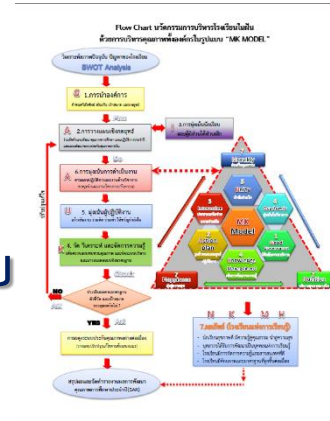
Flow Chart นวัตกรรมการบริหารโรงเรียนในฝัน
ด้วยระบบการบริหารคุณภาพที่มุ่งเน้นรูปแบบ "MK MODEL"

วิเคราะห์สภาพปัจจุบัน ปัญหาของโรงเรียน
SWOT Analysis

1.การนำองค์กร

2.การวางแผนเชิงกลยุทธ์

3.การมุ่งเน้นนักเรียน

4.

5.

6.การมุ่งเน้นการดำเนินการ

5. มุ่งเน้นผู้ปฏิบัติงาน

4. วัด วิเคราะห์ และจัดการความรู้

NO

YES

M

K

Model

N K M H

7.ผลลัพธ์ ด้านนักเรียนและการเรียนรู้

สรุปผลและรายงานผลการพัฒนาคุณภาพสถานศึกษา (SAR)

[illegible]